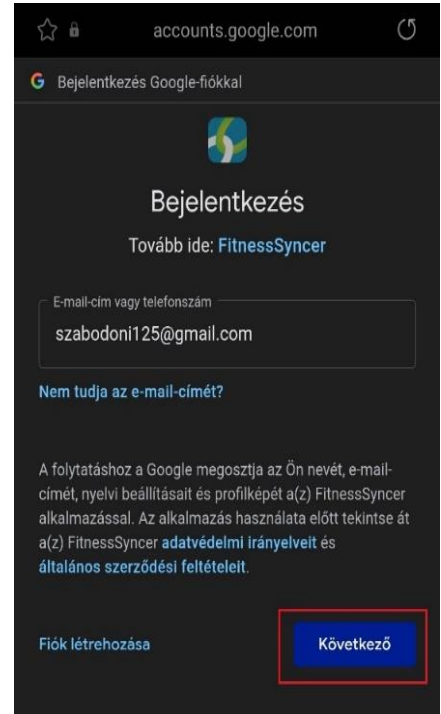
accounts.google.com

G Bejelentkezés Google-fiókkal

Bejelentkezés

Tovább ide: FitnessSyncer

E-mail-cím vagy telefonszám

szabodoni125@gmail.com

Nem tudja az e-mail-címét?

A folytatáshoz a Google megosztja az Ön nevét, e-mail-címét, nyelvi beállításait és profilképét a(z) FitnessSyncer alkalmazással. Az alkalmazás használata előtt tekintse át a(z) FitnessSyncer adatvédelmi irányelveit és általános szerződési feltételeit.

Fiók létrehozása

Következő